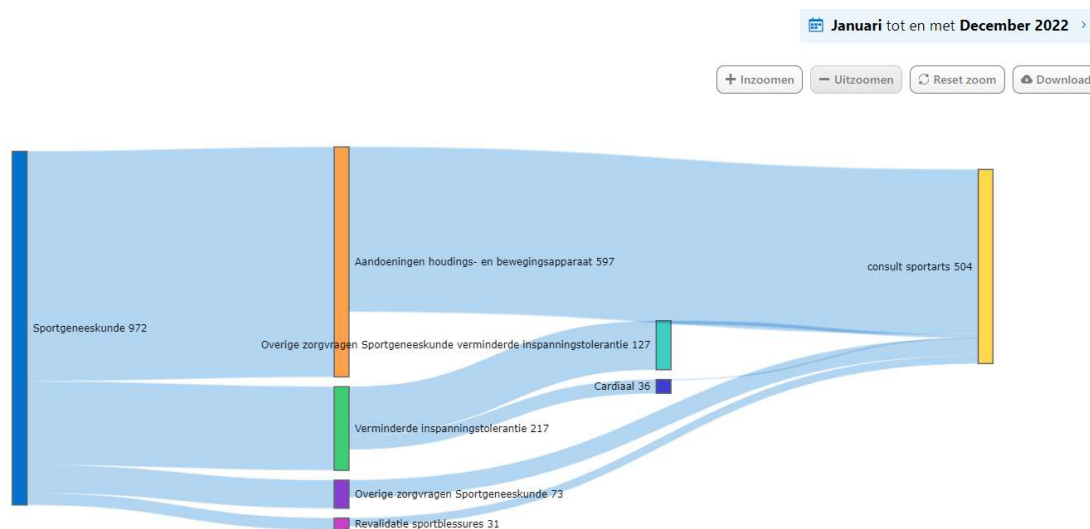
Januari tot en met December 2022 ›

+ Inzoomen
− Uitzoomen
Reset zoom
Download

Sportgeneeskunde 972

Aandoeningen houdings- en bewegingsapparaat 597

Overige zorgvragen Sportgeneeskunde verminderde inspanningstolerantie 127

Cardiaal 36

Verminderde inspanningstolerantie 217

Overige zorgvragen Sportgeneeskunde 73

Revalidatie sportblessures 31

consult sportarts 504